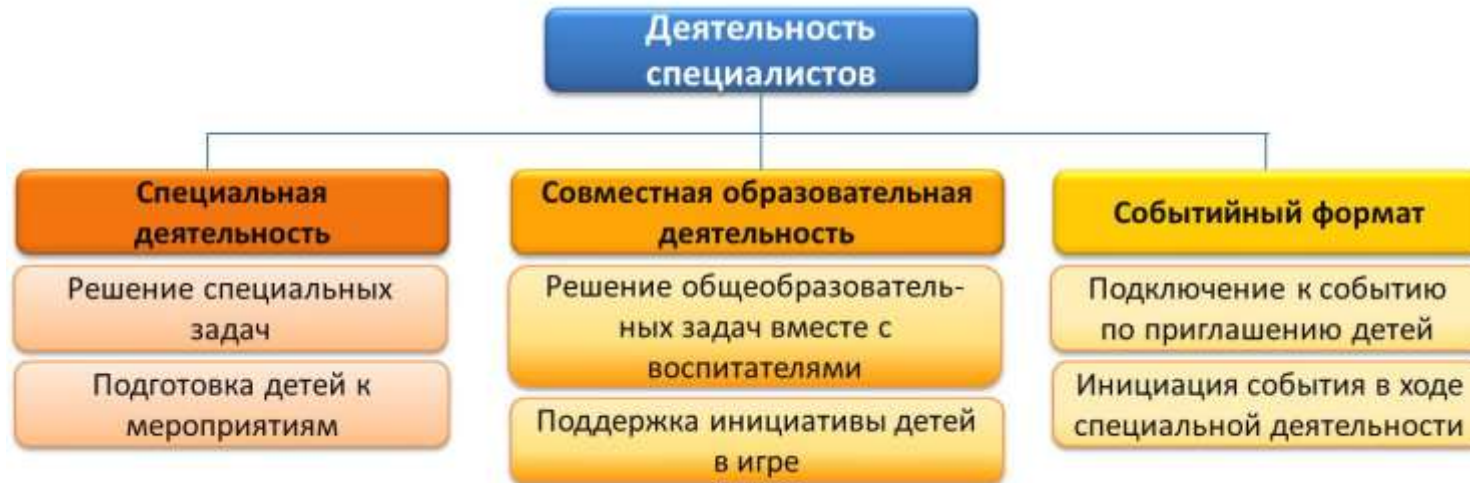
Деятельность специалистов

Специальная деятельность

Решение специальных задач

Подготовка детей к мероприятиям

Совместная образовательная деятельность

Решение общеобразовательных задач вместе с воспитателями

Поддержка инициативы детей в игре

Событийный формат

Подключение к событию по приглашению детей

Инициация события в ходе специальной деятельности